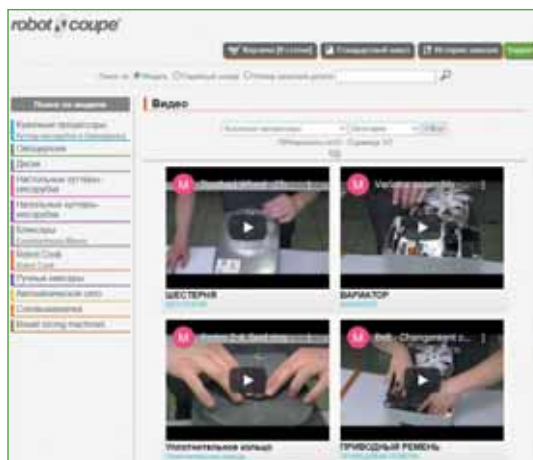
robot coupe

Корзина [0 статей] | Стандартный заказ | История заказов

Поиск по: Модель Серийный номер Номер запасной детали

Поиск по видео

Кухонные процессоры

Овощерезки

Диски

Настольные куттеры-миксеры

Напольные куттеры-миксеры

Блендеры

Robot Cook

Ручные миксеры

Автоматические сито

Соковыжималки

Bowl mixing machines

Видео

M

M

ШЕСТЕРНЯ

ВАРИАТОР

M

M

Уплотнительное кольцо

ПРИВОДНЫЙ РЕМЕНЬ